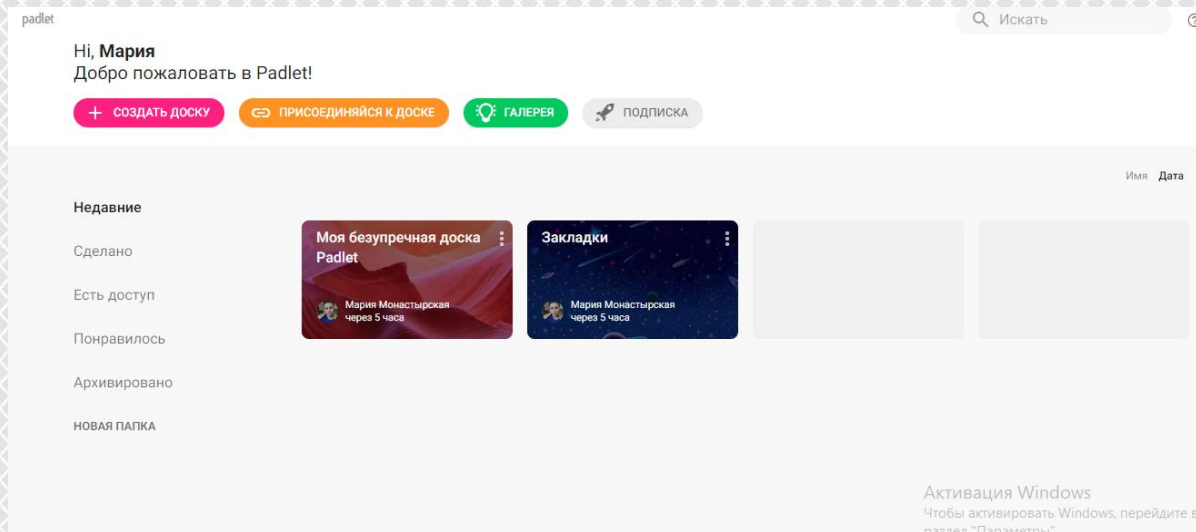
padlet

Искать

Hi, **Мария**
Добро пожаловать в Padlet!

+ СОЗДАТЬ ДОСКУ
ПРИСОЕДИНЯЙСЯ К ДОСКЕ
ГАЛЕРЕЯ
ПОДПИСКА

Имя Дата

Недавние
Сделано
Есть доступ
Понравилось
Архивировано
НОВАЯ ПАПКА

Моя безупречная доска Padlet
Мария Монастырская
через 5 часа

Закладки
Мария Монастырская
через 5 часа

Активация Windows
Чтобы активировать Windows, перейдите в раздел "Параметры".